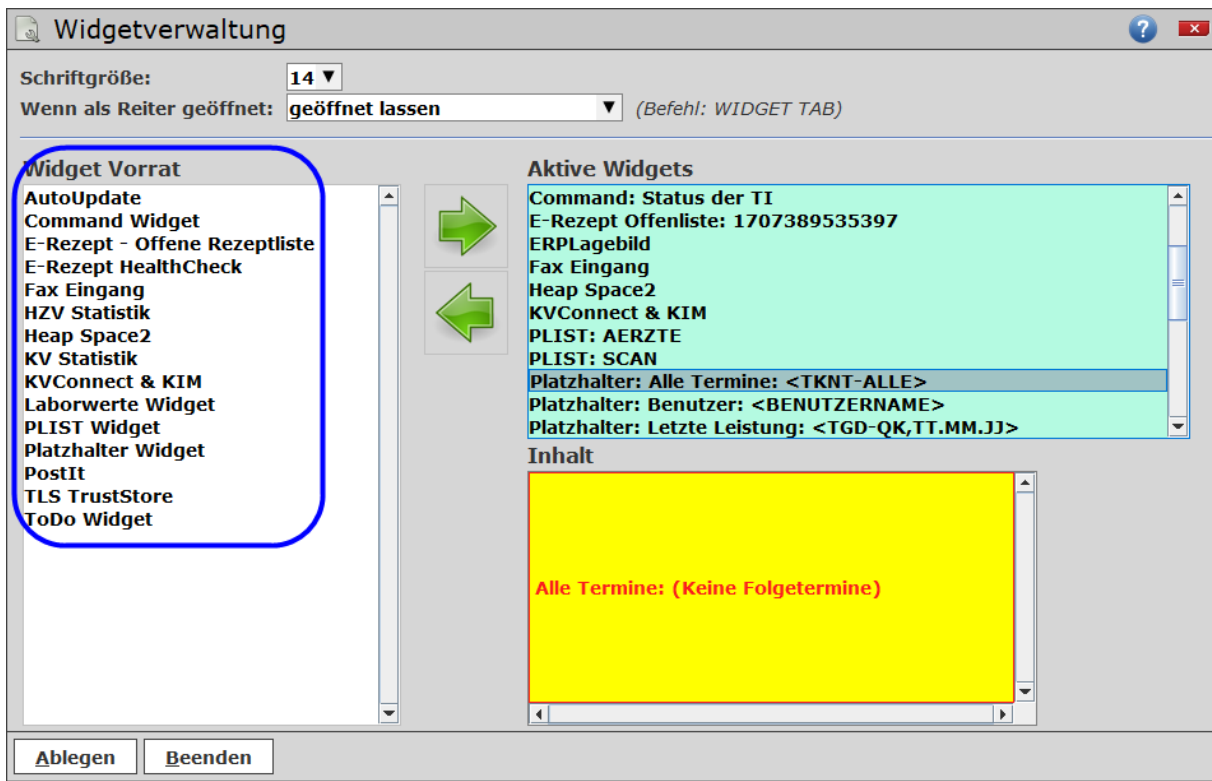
Widgetverwaltung

Schriftgröße: 14
Wenn als Reiter geöffnet: geöffnet lassen (Befehl: WIDGET TAB)

Widget Vorrat
AutoUpdate
Command Widget
E-Rezept - Offene Rezeptliste
E-Rezept HealthCheck
Fax Eingang
HZV Statistik
Heap Space2
KV Statistik
KVConnect & KIM
Laborwerte Widget
PLIST Widget
Platzhalter Widget
PostIt
TLS TrustStore
ToDo Widget

Aktive Widgets
Command: Status der TI
E-Rezept Offenliste: 1707389535397
ERPLagebild
Fax Eingang
Heap Space2
KVConnect & KIM
PLIST: AERZTE
PLIST: SCAN
Platzhalter: Alle Termine: <TKNT-ALLE>
Platzhalter: Benutzer: <BENUTZERNAME>
Platzhalter: Letzte Leistung: <TGD-QK,TT.MM.JJ>

Inhalt
Alle Termine: (Keine Folgetermine)

Ablegen Beenden